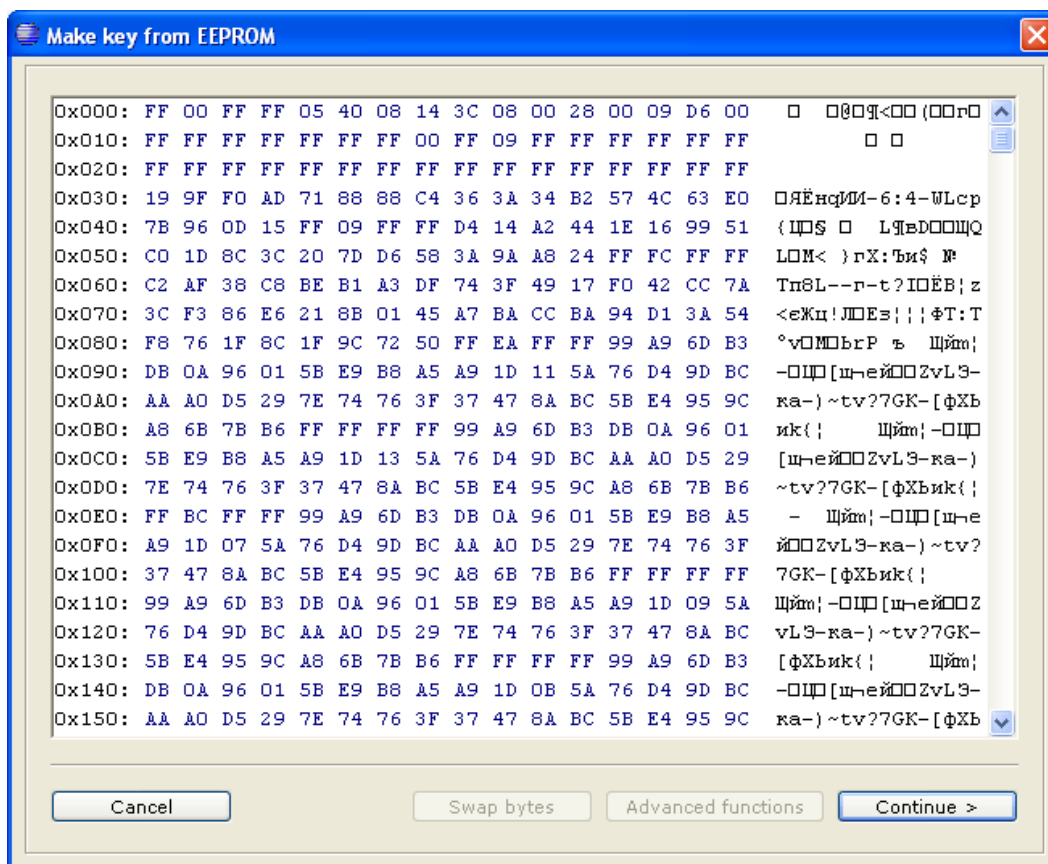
Make key from EEPROM

0x000: FF 00 FF FF 05 40 08 14 3C 08 00 28 00 09 D6 00 □ □@□¶<□□(□□г□
0x010: FF FF FF FF FF FF FF FF 00 FF 09 FF FF FF FF FF □ □
0x020: FF FF FF FF FF FF FF FF FF FF FF FF FF FF FF FF
0x030: 19 9F F0 AD 71 88 88 C4 36 3A 34 B2 57 4C 63 E0 □ЯЁнqИИ-6:4-WLcр
0x040: 7B 96 0D 15 FF 09 FF FF D4 14 A2 44 1E 16 99 51 {□□§ □ L¶вD□□ЩQ
0x050: C0 1D 8C 3C 20 7D D6 58 3A 9A A8 24 FF FC FF FF L□M< }гX:Њи$ №
0x060: C2 AF 38 C8 BE B1 A3 DF 74 3F 49 17 F0 42 CC 7A Тп8L--г-t?I□ЁВ¦z
0x070: 3C F3 86 E6 21 8B 01 45 A7 BA CC BA 94 D1 3A 54 <eЖц!Л□Eз¦¦¦ФТ:Т
0x080: F8 76 1F 8C 1F 9C 72 50 FF EA FF FF 99 A9 6D B3 °v□M□ЬгР ъ Щйm¦
0x090: DB 0A 96 01 5B E9 B8 A5 A9 1D 11 5A 76 D4 9D BC -□Ц□[щнeй□□ZvL3-
0x0A0: AA A0 D5 29 7E 74 76 3F 37 47 8A BC 5B E4 95 9C кa-)~tv?7GK-[фХЬ
0x0B0: A8 6B 7B B6 FF FF FF FF 99 A9 6D B3 DB 0A 96 01 ик{¦ Щйm¦-□Ц□
0x0C0: 5B E9 B8 A5 A9 1D 13 5A 76 D4 9D BC AA A0 D5 29 [щнeй□□ZvL3-кa-)
0x0D0: 7E 74 76 3F 37 47 8A BC 5B E4 95 9C A8 6B 7B B6 ~tv?7GK-[фХЬик{¦
0x0E0: FF BC FF FF 99 A9 6D B3 DB 0A 96 01 5B E9 B8 A5 - Щйm¦-□Ц□[щнe
0x0F0: A9 1D 07 5A 76 D4 9D BC AA A0 D5 29 7E 74 76 3F й□□ZvL3-кa-)~tv?
0x100: 37 47 8A BC 5B E4 95 9C A8 6B 7B B6 FF FF FF FF 7GK-[фХЬик{¦
0x110: 99 A9 6D B3 DB 0A 96 01 5B E9 B8 A5 A9 1D 09 5A Щйm¦-□Ц□[щнeй□□Z
0x120: 76 D4 9D BC AA A0 D5 29 7E 74 76 3F 37 47 8A BC vL3-кa-)~tv?7GK-
0x130: 5B E4 95 9C A8 6B 7B B6 FF FF FF FF 99 A9 6D B3 [фХЬик{¦ Щйm¦
0x140: DB 0A 96 01 5B E9 B8 A5 A9 1D 0B 5A 76 D4 9D BC -□Ц□[щнeй□□ZvL3-
0x150: AA A0 D5 29 7E 74 76 3F 37 47 8A BC 5B E4 95 9C кa-)~tv?7GK-[фХЬ

Cancel Swap bytes Advanced functions Continue >